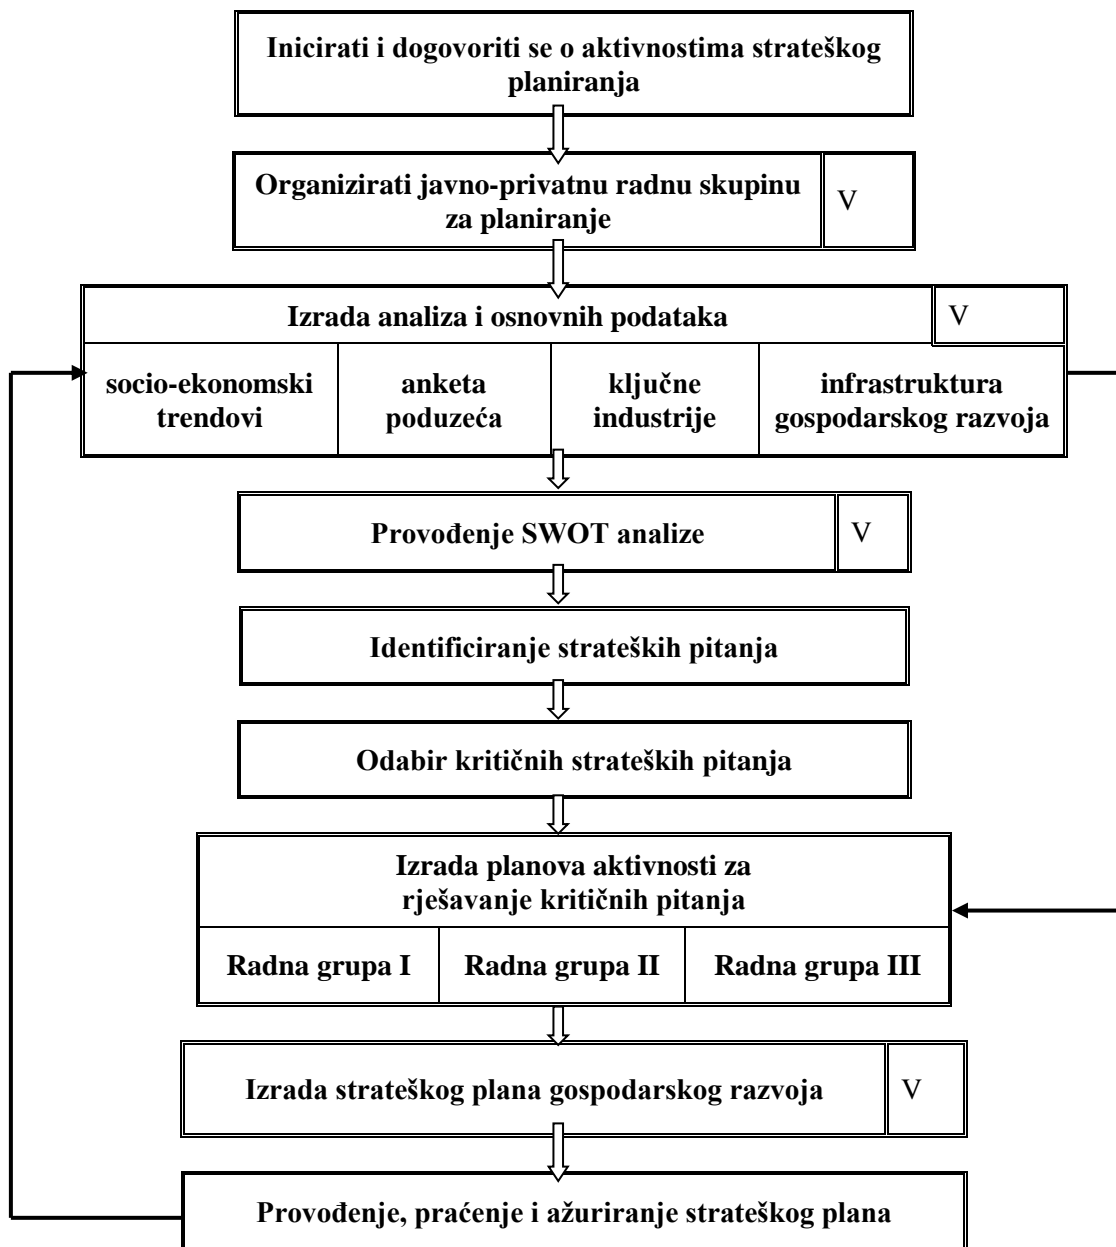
Inicirati i dogovoriti se o aktivnostima strateškog planiranja

Organizirati javno-privatnu radnu skupinu za planiranje | V

Izrada analiza i osnovnih podataka | V

| socio-ekonomski trendovi | anketa poduzeća | ključne industrije | infrastruktura gospodarskog razvoja |
|---|---|---|---|

Provođenje SWOT analize | V

Identificiranje strateških pitanja

Odabir kritičnih strateških pitanja

Izrada planova aktivnosti za rješavanje kritičnih pitanja

| Radna grupa I | Radna grupa II | Radna grupa III |
|---|---|---|

Izrada strateškog plana gospodarskog razvoja | V

Provođenje, praćenje i ažuriranje strateškog plana